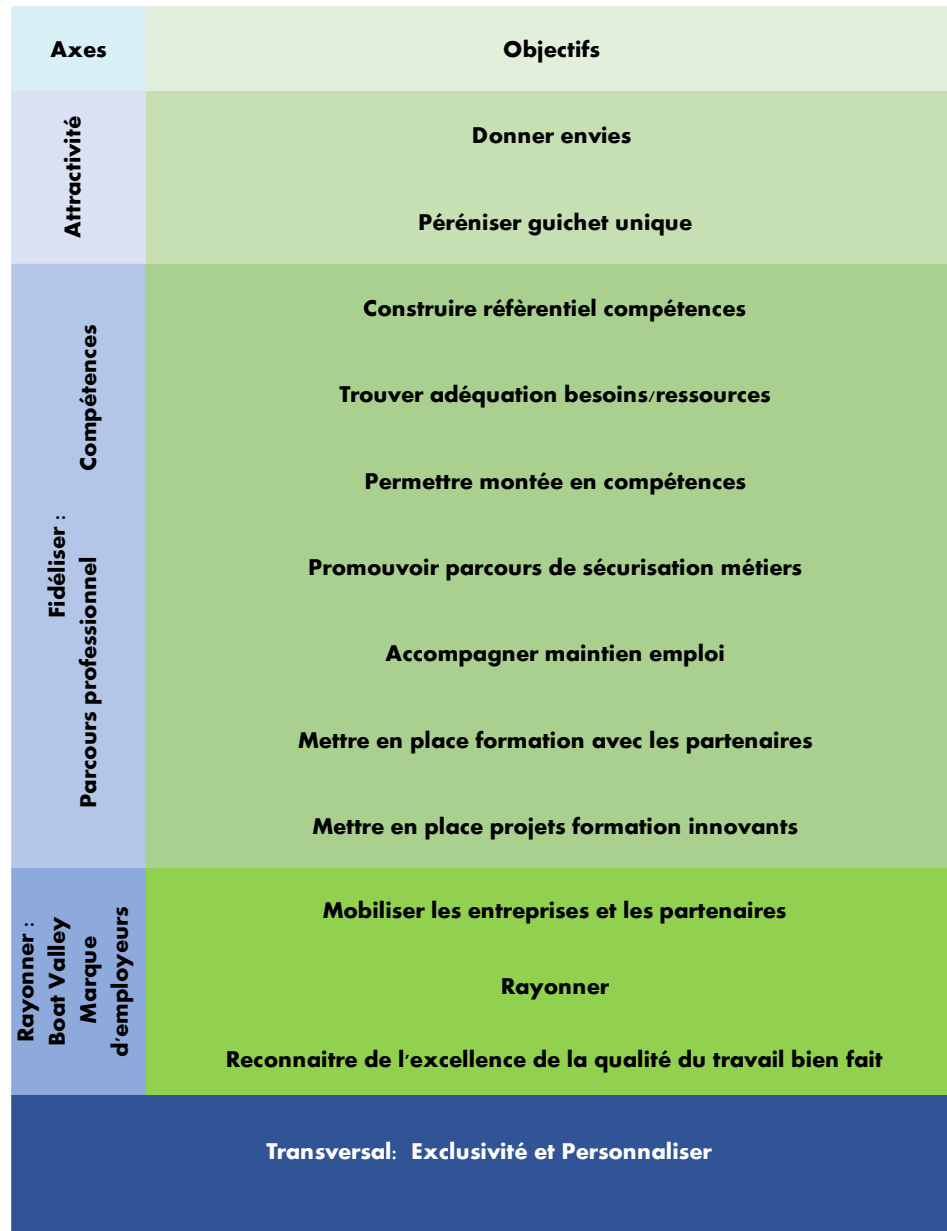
| Axes | Objectifs |
|---|---|
| Attractivité | Donner envies<br>Péréniser guichet unique |
| Compétences<br>Fidéliser : Parcours professionnel | Construire réfèrentiel compétences<br>Trouver adéquation besoins/ressources<br>Permettre montée en compétences<br>Promouvoir parcours de sécurisation métiers<br>Accompagner maintien emploi<br>Mettre en place formation avec les partenaires<br>Mettre en place projets formation innovants |
| Rayonner : Boat Valley Marque d'employeurs | Mobiliser les entreprises et les partenaires<br>Rayonner<br>Reconnaitre de l'excellence de la qualité du travail bien fait |
| Transversal: Exclusivité et Personnaliser | |